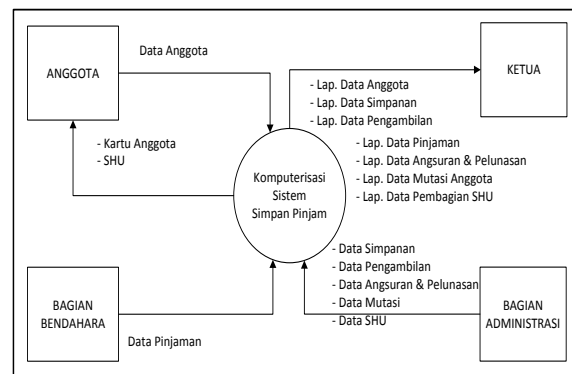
ANGGOTA

Data Anggota

- Kartu Anggota
- SHU

KETUA

- Lap. Data Anggota
- Lap. Data Simpanan
- Lap. Data Pengambilan
- Lap. Data Pinjaman
- Lap. Data Angsuran & Pelunasan
- Lap. Data Mutasi Anggota
- Lap. Data Pembagian SHU

Komputerisasi Sistem Simpan Pinjam

- Data Simpanan
- Data Pengambilan
- Data Angsuran & Pelunasan
- Data Mutasi
- Data SHU

BAGIAN BENDAHARA

Data Pinjaman

BAGIAN ADMINISTRASI